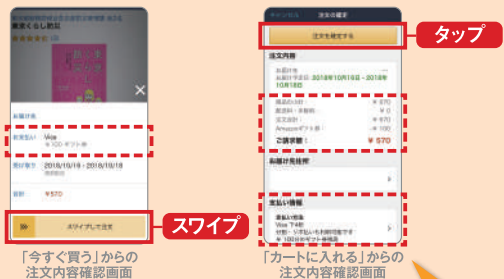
スワイプ

「今すぐ買う」からの注文内容確認画面

注文の確定

注文を確定する

タップ

注文内容

2018年10月16日 - 2018年10月18日

¥570

ご請求額: ¥570

スワイプして注文

¥570

「カートに入れる」からの注文内容確認画面